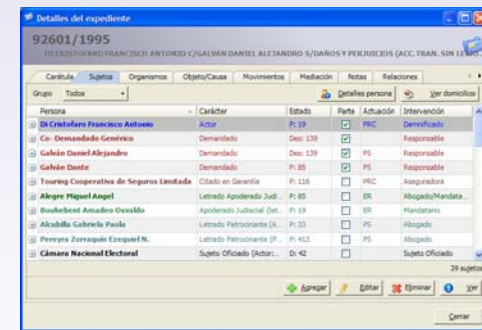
Detalles del expediente

92601/1995

DI CRISTOFARO FRANCISCO ANTONIO C/GALVAN DANIEL ALEJANDRO S/DAÑOS Y PERJUICIOS (ACC. TRAN. SIN LESIO...

Carátula | Sujetos | Organismos | Objeto/Causa | Movimientos | Mediación | Notas | Relaciones

Grupo: Todos

Detalles persona | Ver domicilios

| Persona | Carácter | Estado | Parte | Actuación | Intervención |
|---|---|---|---|---|---|
| Di Cristofaro Francisco Antonio | Actor | P: 19 | ☑ | PRC | Damnificado |
| Co- Demandado Genérico | Demandado | Desc 139 | ☑ | PS | Responsable |
| Galván Daniel Alejandro | Demandado | Desc 139 | ☑ | PS | Responsable |
| Galván Dante | Demandado | P: 85 | ☑ | PS | Responsable |
| Touring Cooperativa de Seguros Limitada | Citado en Garantía | P: 116 | ☐ | PRC | Aseguradora |
| Alegre Miguel Angel | Letrado Apoderado Judi... | P: 19 | ☑ | ER | Abogado/Mandata... |
| Bouhebent Amadeo Osvaldo | Apoderado Judicial (let... | P: 19 | ☐ | ER | Mandatario |
| Alcabilla Gabriela Paola | Letrado Patrocinante (A... | P: 33 | ☐ | PS | Abogado |
| Pereyra Zorraquin Ezequiel N. | Letrado Patrocinante (P... | P: 413 | ☐ | PS | Abogado |
| Cámara Nacional Electoral | Sujeto Oficiado (Actor... | D: 42 | ☐ | | Sujeto Oficiado |

39 sujetos

Agregar | Editar | Eliminar | Ver

Cerrar